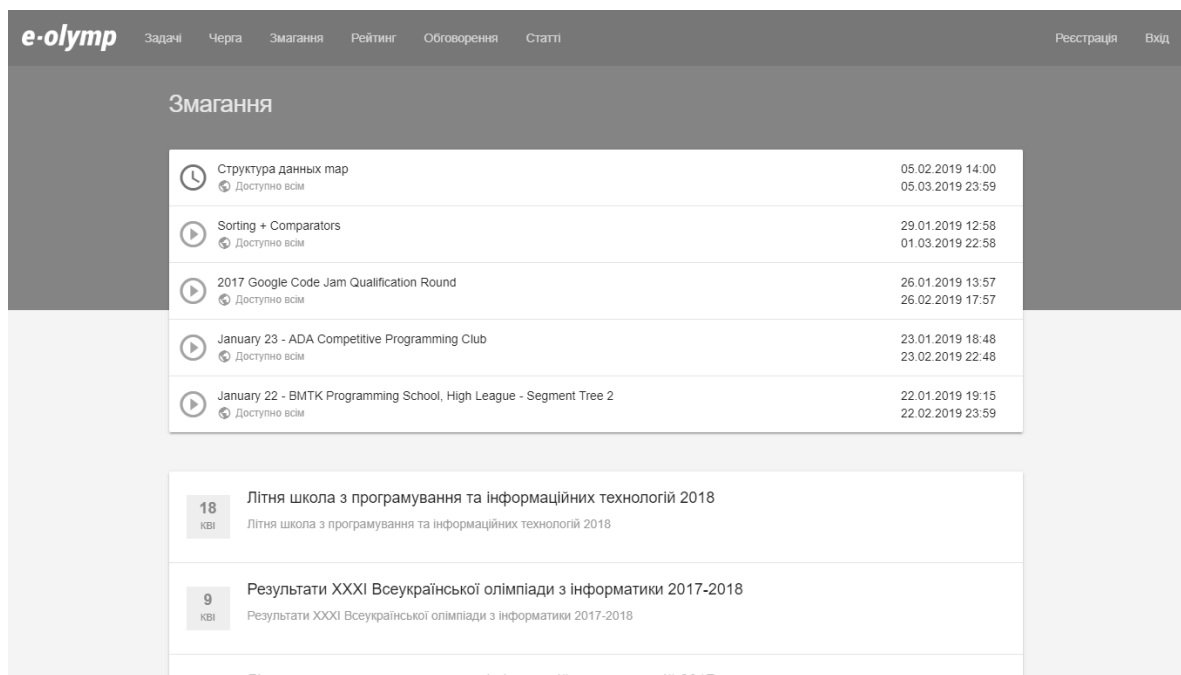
e-olymp Задачі Черга Змагання Рейтинг Обговорення Статті Реєстрація Вхід

Змагання

Структура данных map
Доступно всім
05.02.2019 14:00
05.03.2019 23:59

Sorting + Comparators
Доступно всім
29.01.2019 12:58
01.03.2019 22:58

2017 Google Code Jam Qualification Round
Доступно всім
26.01.2019 13:57
26.02.2019 17:57

January 23 - ADA Competitive Programming Club
Доступно всім
23.01.2019 18:48
23.02.2019 22:48

January 22 - BMTK Programming School, High League - Segment Tree 2
Доступно всім
22.01.2019 19:15
22.02.2019 23:59

18
КВІ
Літня школа з програмування та інформаційних технологій 2018
Літня школа з програмування та інформаційних технологій 2018

9
КВІ
Результати XXXI Всеукраїнської олімпіади з інформатики 2017-2018
Результати XXXI Всеукраїнської олімпіади з інформатики 2017-2018

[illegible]